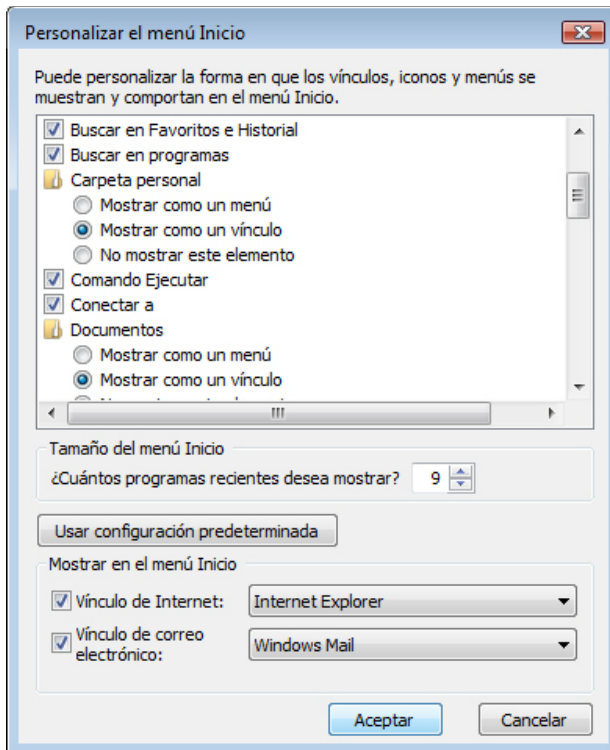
Personalizar el menú Inicio

Puede personalizar la forma en que los vínculos, iconos y menús se muestran y comportan en el menú Inicio.

Buscar en Favoritos e Historial
Buscar en programas
Carpeta personal
Mostrar como un menú
Mostrar como un vínculo
No mostrar este elemento
Comando Ejecutar
Conectar a
Documentos
Mostrar como un menú
Mostrar como un vínculo
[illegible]

Tamaño del menú Inicio
¿Cuántos programas recientes desea mostrar? 9

Usar configuración predeterminada

Mostrar en el menú Inicio
Vínculo de Internet: Internet Explorer
Vínculo de correo electrónico: Windows Mail

Aceptar
Cancelar